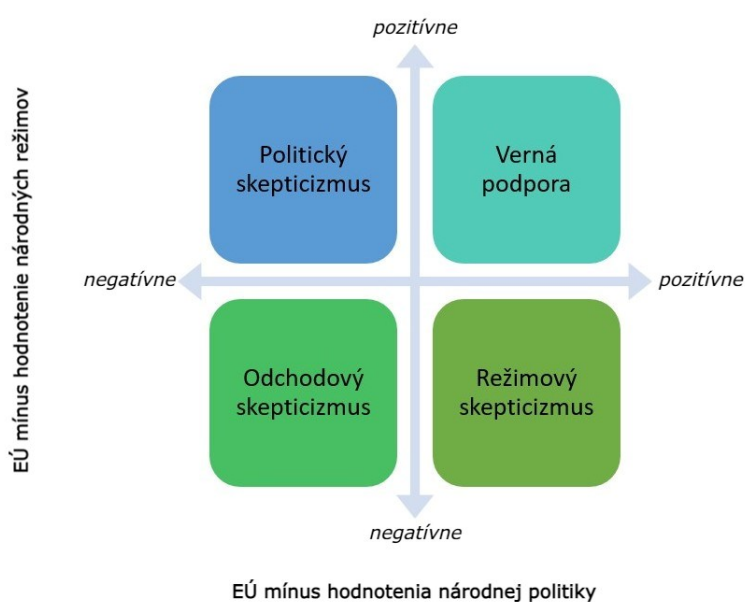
EÚ mínus hodnotenie národných režimov

pozitívne

Politický skepticizmus

Verná podpora

negatívne

pozitívne

Odchodový skepticizmus

Režimový skepticizmus

negatívne

EÚ mínus hodnotenia národnej politiky